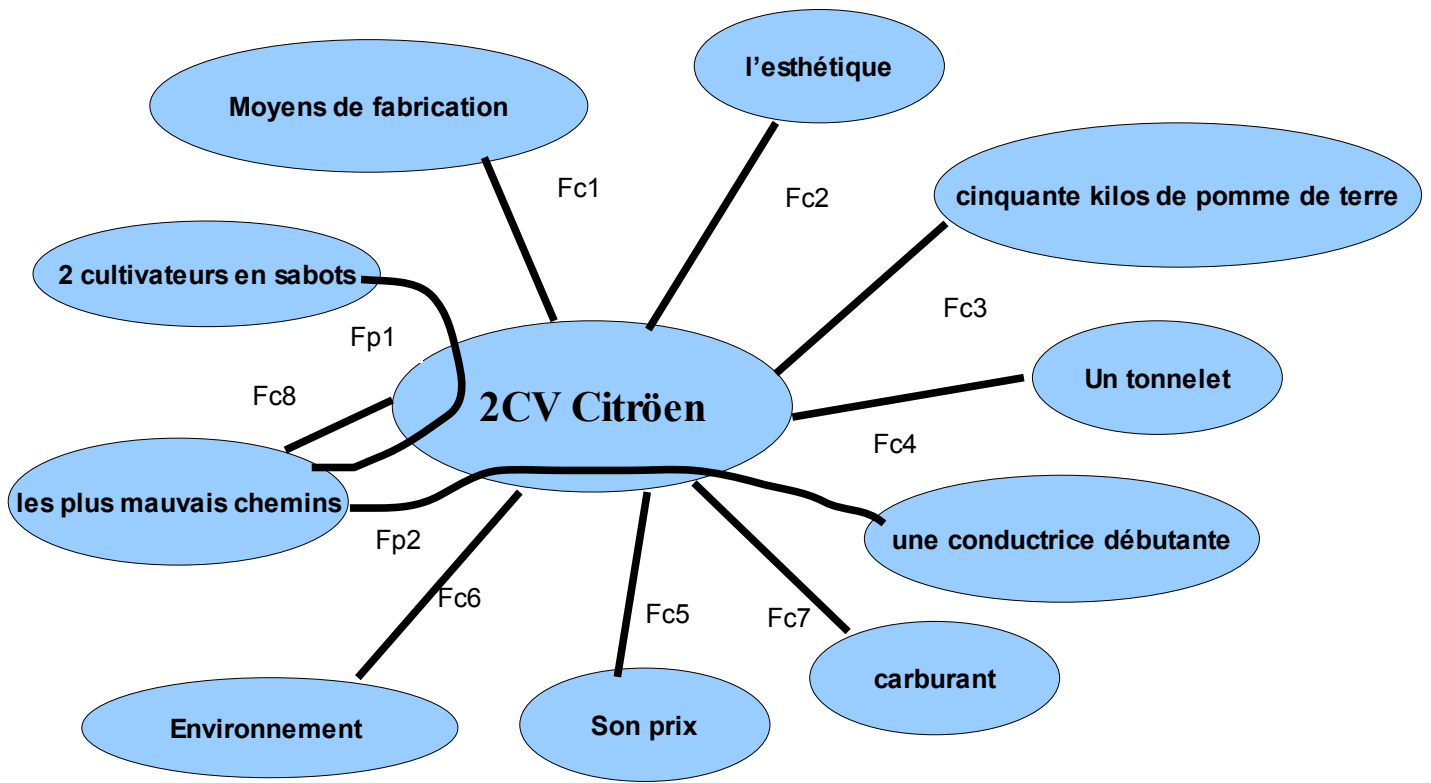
l'esthétique

Moyens de fabrication

Fc1

Fc2

cinquante kilos de pomme de terre

2 cultivateurs en sabots

Fc3

Fp1

Un tonnelet

Fc8

2CV Citröen

Fc4

les plus mauvais chemins

Fp2

une conductrice débutante

Fc6

Fc5

Fc7

carburant

Environnement

Son prix